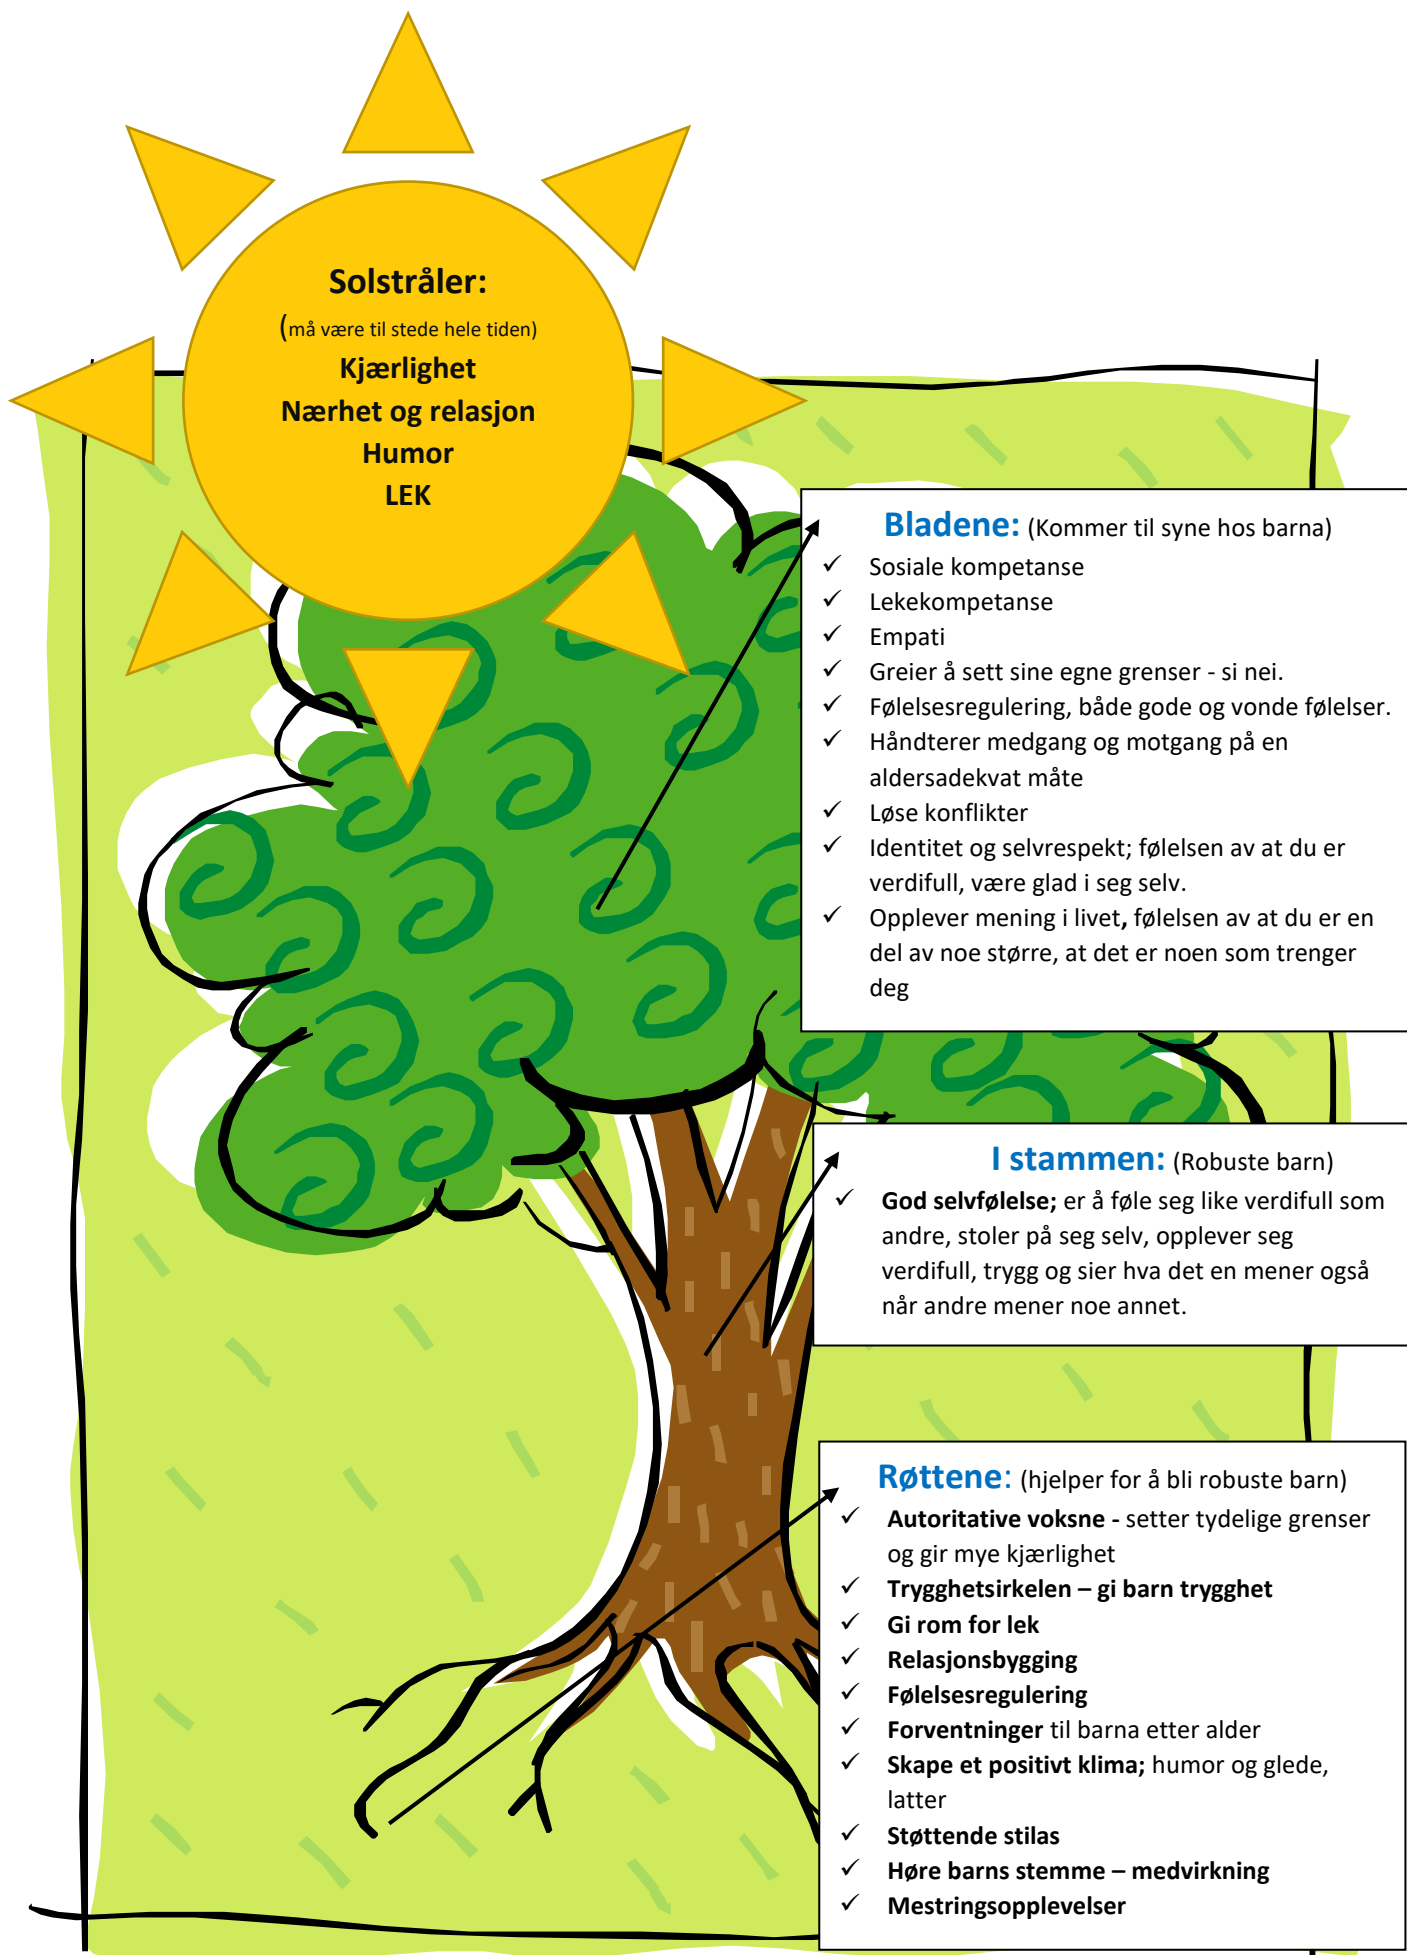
Solstråler:
(må være til stede hele tiden)
Kjærlighet
Nærhet og relasjon
Humor
LEK

Bladene: (Kommer til syne hos barna)
✓ Sosiale kompetanse
✓ Lekekompetanse
✓ Empati
✓ Greier å sett sine egne grenser - si nei.
✓ Følelsesregulering, både gode og vonde følelser.
✓ Håndterer medgang og motgang på en aldersadekvat måte
✓ Løse konflikter
✓ Identitet og selvrespekt; følelsen av at du er verdifull, være glad i seg selv.
✓ Opplever mening i livet, følelsen av at du er en del av noe større, at det er noen som trenger deg

I stammen: (Robuste barn)
✓ God selvfølelse; er å føle seg like verdifull som andre, stoler på seg selv, opplever seg verdifull, trygg og sier hva det en mener også når andre mener noe annet.

Røttene: (hjelper for å bli robuste barn)
✓ Autoritative voksne - setter tydelige grenser og gir mye kjærlighet
✓ Trygghetsirkelen – gi barn trygghet
✓ Gi rom for lek
✓ Relasjonsbygging
✓ Følelsesregulering
✓ Forventninger til barna etter alder
✓ Skape et positivt klima; humor og glede, latter
✓ Støttende stilas
✓ Høre barns stemme – medvirkning
✓ Mestringsopplevelser